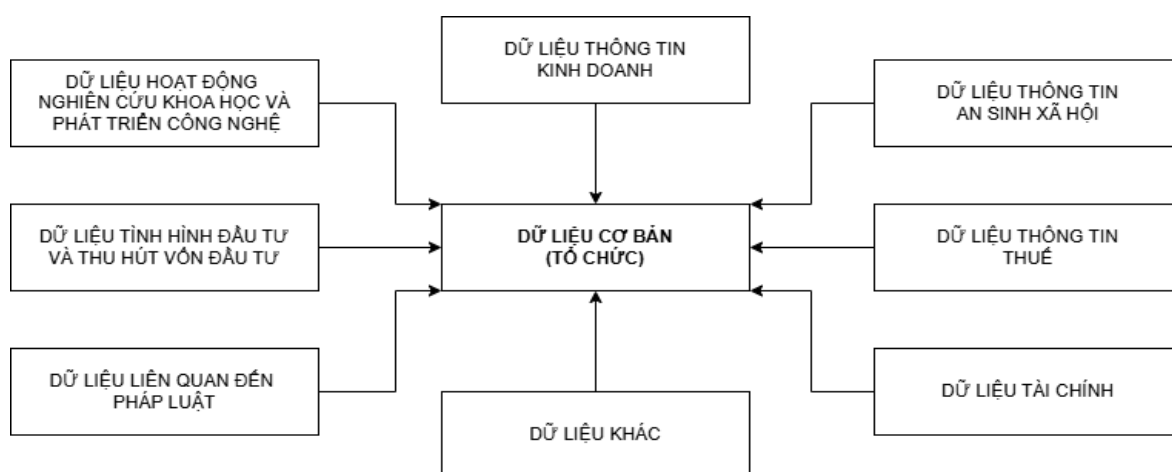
DỮ LIỆU THÔNG TIN KINH DOANH

DỮ LIỆU HOẠT ĐỘNG NGHIÊN CỨU KHOA HỌC VÀ PHÁT TRIỂN CÔNG NGHỆ

DỮ LIỆU THÔNG TIN AN SINH XÃ HỘI

DỮ LIỆU TÌNH HÌNH ĐẦU TƯ VÀ THU HÚT VỐN ĐẦU TƯ

DỮ LIỆU CƠ BẢN (TỔ CHỨC)

DỮ LIỆU THÔNG TIN THUẾ

DỮ LIỆU LIÊN QUAN ĐẾN PHÁP LUẬT

DỮ LIỆU TÀI CHÍNH

DỮ LIỆU KHÁC